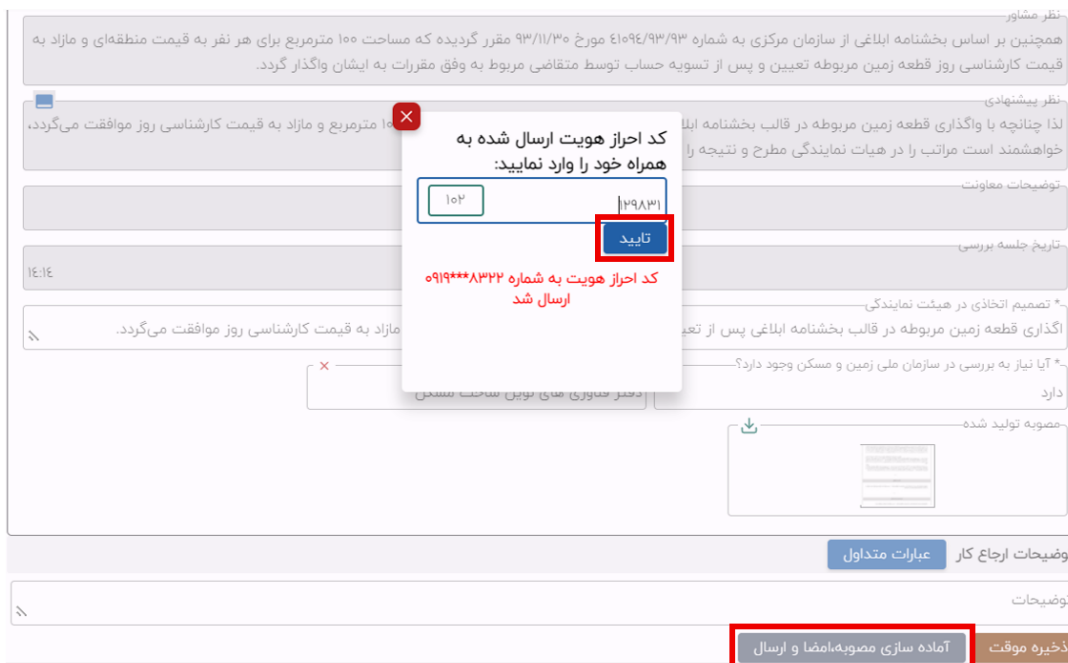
نظر مشاور
همچنین بر اساس بخشنامه ابلاغی از سازمان مرکزی به شماره ۴۱۰۹۴/۹۳/۹۳ مورخ ۹۳/۱۱/۳۰ مقرر گردیده که مساحت ۱۰۰ مترمربع برای هر نفر به قیمت منطقه‌ای و مازاد به قیمت کارشناسی روز قطعه زمین مربوطه تعیین و پس از تسویه حساب توسط متقاضی مربوط به وفق مقررات به ایشان واگذار گردد.

نظر پیشنهادی
لذا چنانچه با واگذاری قطعه زمین مربوطه در قالب بخشنامه ابلا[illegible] ۱۰۰ مترمربع و مازاد به قیمت کارشناسی روز موافقت می‌گردد، خواهشمند است مراتب را در هیات نمایندگی مطرح و نتیجه را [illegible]

توضیحات معاونت

تاریخ جلسه بررسی
۱۴:۱۴

* تصمیم اتخاذی در هیئت نمایندگی
اگذاری قطعه زمین مربوطه در قالب بخشنامه ابلاغی پس از تع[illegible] مازاد به قیمت کارشناسی روز موافقت می‌گردد.

* آیا نیاز به بررسی در سازمان ملی زمین و مسکن وجود دارد؟
دارد
دفتر فناوری های نوین ساخت مسکن

مصوبه تولید شده

کد احراز هویت ارسال شده به همراه خود را وارد نمایید:
۱۰۲
۱۲۹۸۳۱
تایید
کد احراز هویت به شماره ۰۹۱۹***۸۳۲۲ ارسال شد

توضیحات ارجاع کار
عبارات متداول

توضیحات

ذخیره موقت
آماده سازی مصوبه،امضا و ارسال